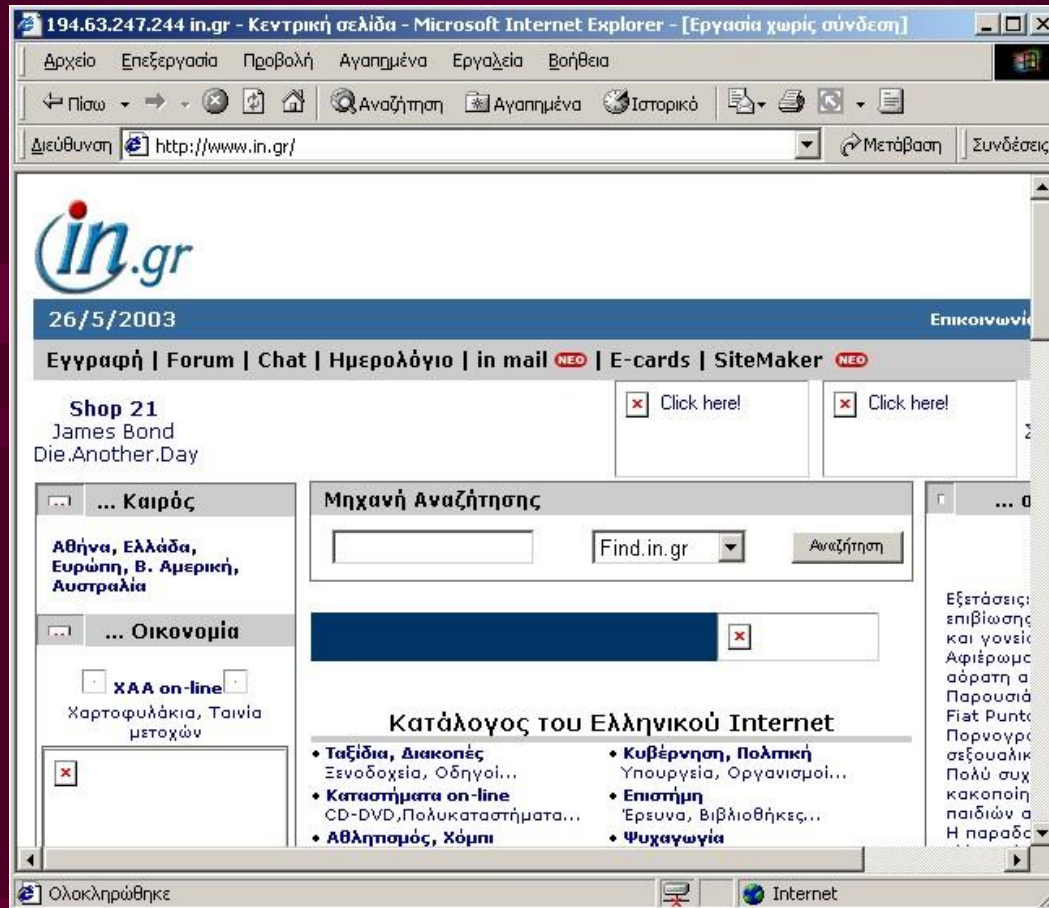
194.63.247.244 in.gr - Κεντρική σελίδα - Microsoft Internet Explorer - [Εργασία χωρίς σύνδεση]

Αρχείο Επεξεργασία Προβολή Αγαπημένα Εργαλεία Βοήθεια

Πίσω Αναζήτηση Αγαπημένα Ιστορικό

Διεύθυνση http://www.in.gr/ Μετάβαση Συνδέσεις

in.gr

26/5/2003 Επικοινωνί

Εγγραφή | Forum | Chat | Ημερολόγιο | in mail ΝΕΟ | E-cards | SiteMaker ΝΕΟ

Shop 21
James Bond
Die.Another.Day

Click here!

Click here!

... Καιρός

Αθήνα, Ελλάδα, Ευρώπη, Β. Αμερική, Αυστραλία

... Οικονομία

ΧΑΑ on-line
Χαρτοφυλάκια, Ταινία μετοχών

Μηχανή Αναζήτησης

Find.in.gr

Αναζήτηση

Κατάλογος του Ελληνικού Internet

• Ταξίδια, Διακοπές
Ξενοδοχεία, Οδηγοί...
• Καταστήματα on-line
CD-DVD,Πολυκαταστήματα...
• Αθλητισμός, Χόμπι

• Κυβέρνηση, Πολιτική
Υπουργεία, Οργανισμοί...
• Επιστήμη
Έρευνα, Βιβλιοθήκες...
• Ψυχαγωγία

... α

Εξετάσεις
επιβίωσης
και γονεί
Αφιέρωμα
αόρατη α
Παρουσιά
Fiat Punto
Πορνογρα
σεξουαλικ
Πολύ συχ
κακοποίη
παιδιών α
Η παραδ

Ολοκληρώθηκε

Internet